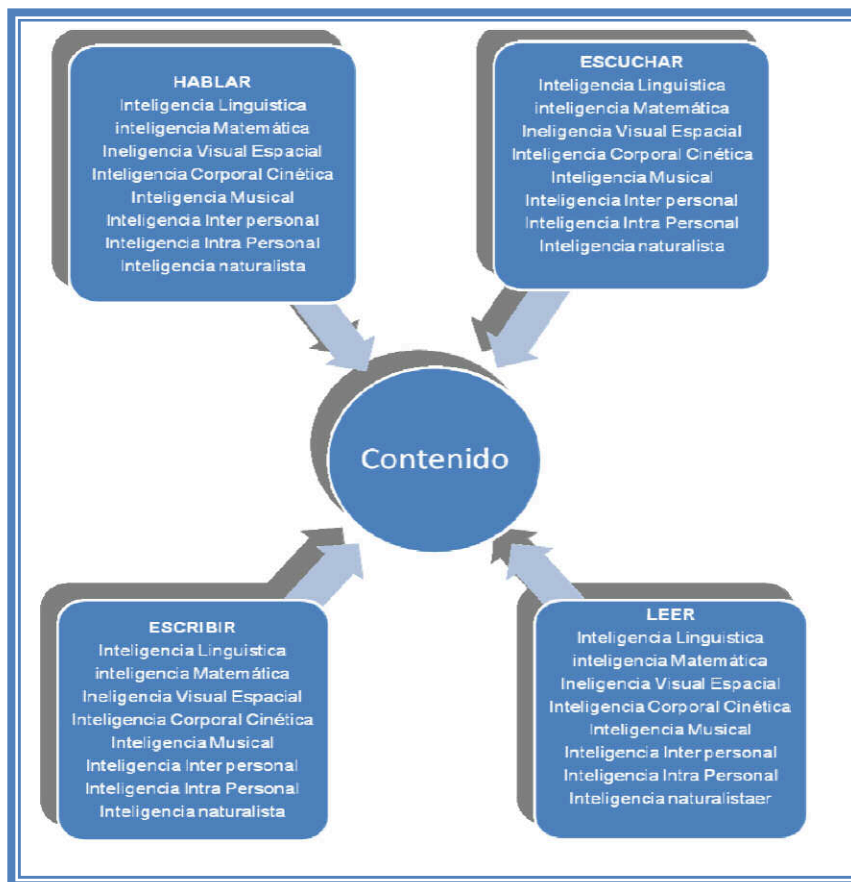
HABLAR
Inteligencia Linguistica
inteligencia Matemática
Ineligencia Visual Espacial
Inteligencia Corporal Cinética
Inteligencia Musical
Inteligencia Inter personal
Inteligencia Intra Personal
Inteligencia naturalista

ESCUCHAR
Inteligencia Linguistica
inteligencia Matemática
Ineligencia Visual Espacial
Inteligencia Corporal Cinética
Inteligencia Musical
Inteligencia Inter personal
Inteligencia Intra Personal
Inteligencia naturalista

Contenido

ESCRIBIR
Inteligencia Linguistica
inteligencia Matemática
Ineligencia Visual Espacial
Inteligencia Corporal Cinética
Inteligencia Musical
Inteligencia Inter personal
Inteligencia Intra Personal
Inteligencia naturalista

LEER
Inteligencia Linguistica
inteligencia Matemática
Inteligencia Visual Espacial
Inteligencia Corporal Cinética
Inteligencia Musical
Inteligencia Inter personal
Inteligencia Intra Personal
Inteligencia naturalistaer